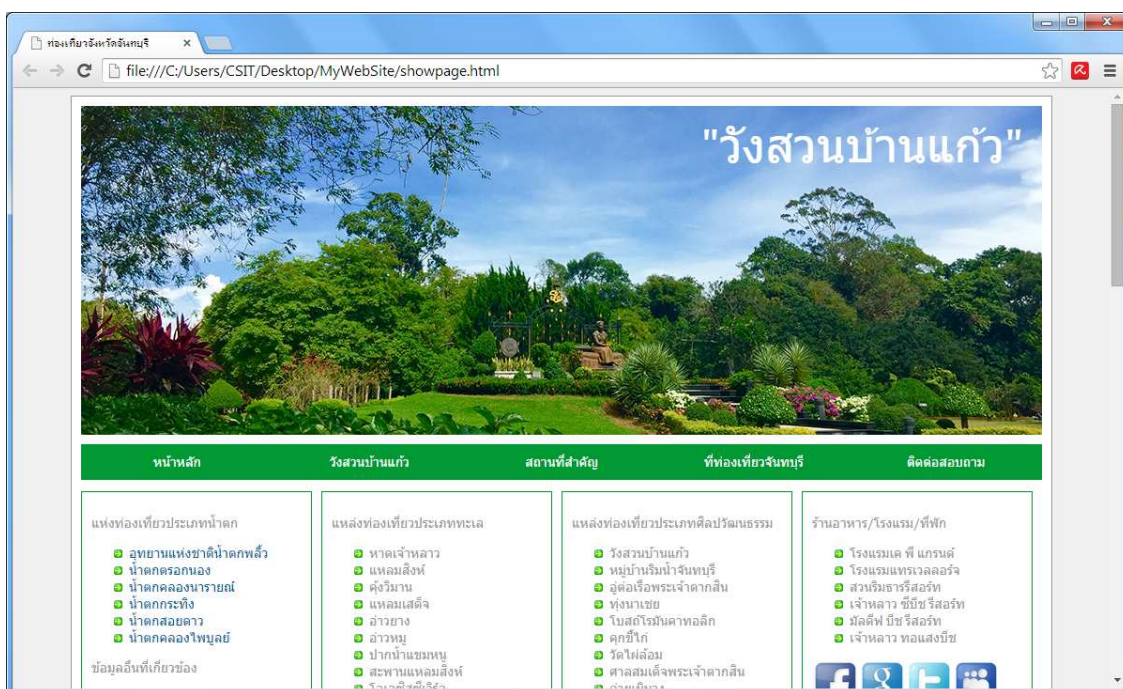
ท่องเที่ยวจังหวัดจันทบุรี ×

file:///C:/Users/CSIT/Desktop/MyWebSite/showpage.html

"วังสวนบ้านแก้ว"

หน้าหลัก วังสวนบ้านแก้ว สถานที่สำคัญ ที่ท่องเที่ยวจันทบุรี ติดต่อสอบถาม

แห่งท่องเที่ยวประเภทน้ำตก

- อุทยานแห่งชาติน้ำตกพลิ้ว
- น้ำตกตรอกนอง
- น้ำตกคลองนารายณ์
- น้ำตกกระทิง
- น้ำตกสอยดาว
- น้ำตกคลองไพบูลย์

ข้อมูลอื่นที่เกี่ยวข้อง

แหล่งท่องเที่ยวประเภททะเล

- หาดเจ้าหลาว
- แหลมสิงห์
- คุ้งวิมาน
- แหลมเสด็จ
- อ่าวยาง
- อ่าวหมู
- ปากน้ำแขมหนู
- สะพานแหลมสิงห์
- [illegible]

แหล่งท่องเที่ยวประเภทศิลปวัฒนธรรม

- วังสวนบ้านแก้ว
- หมู่บ้านริมน้ำจันทบุรี
- อู่ต่อเรือพระเจ้าตากสิน
- ทุ่งนาเชย
- โบสถ์โรมันคาทอลิก
- คุกขี้ไก่
- วัดไผ่ล้อม
- ศาลสมเด็จพระเจ้าตากสิน
- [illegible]

ร้านอาหาร/โรงแรม/ที่พัก

- โรงแรมเค พี แกรนด์
- โรงแรมแทรเวลลอร์จ
- สวนริมธารรีสอร์ท
- เจ้าหลาว ซีบีช รีสอร์ท
- มัลดีฟ บีช รีสอร์ท
- เจ้าหลาว ทอแสงบีช